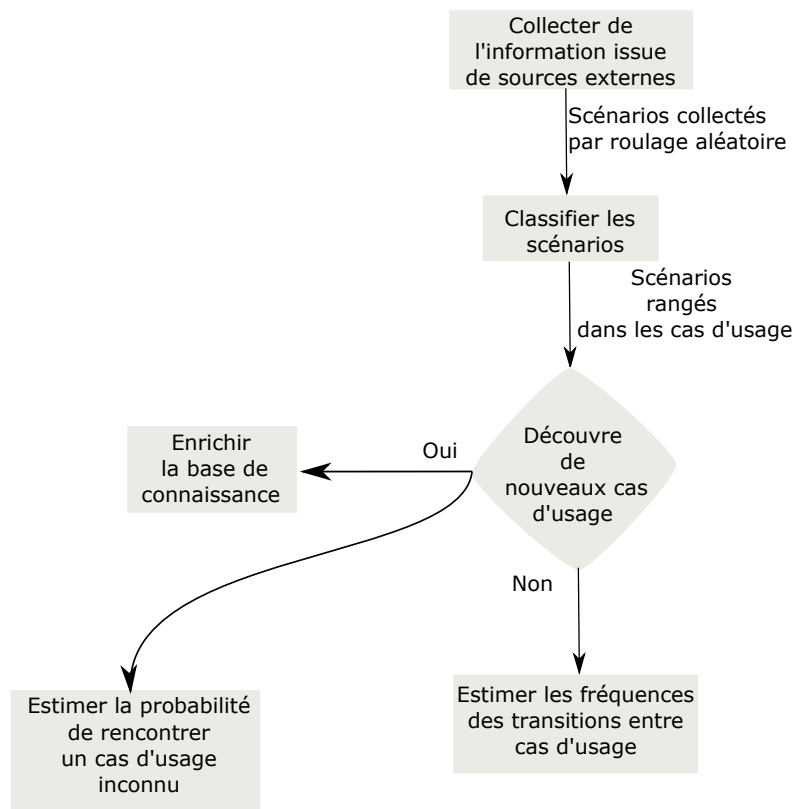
Collecter de l'information issue de sources externes

Scénarios collectés par roulage aléatoire

Classifier les scénarios

Scénarios rangés dans les cas d'usage

Découvre de nouveaux cas d'usage

Oui

Enrichir la base de connaissance

Non

Estimer la probabilité de rencontrer un cas d'usage inconnu

Estimer les fréquences des transitions entre cas d'usage